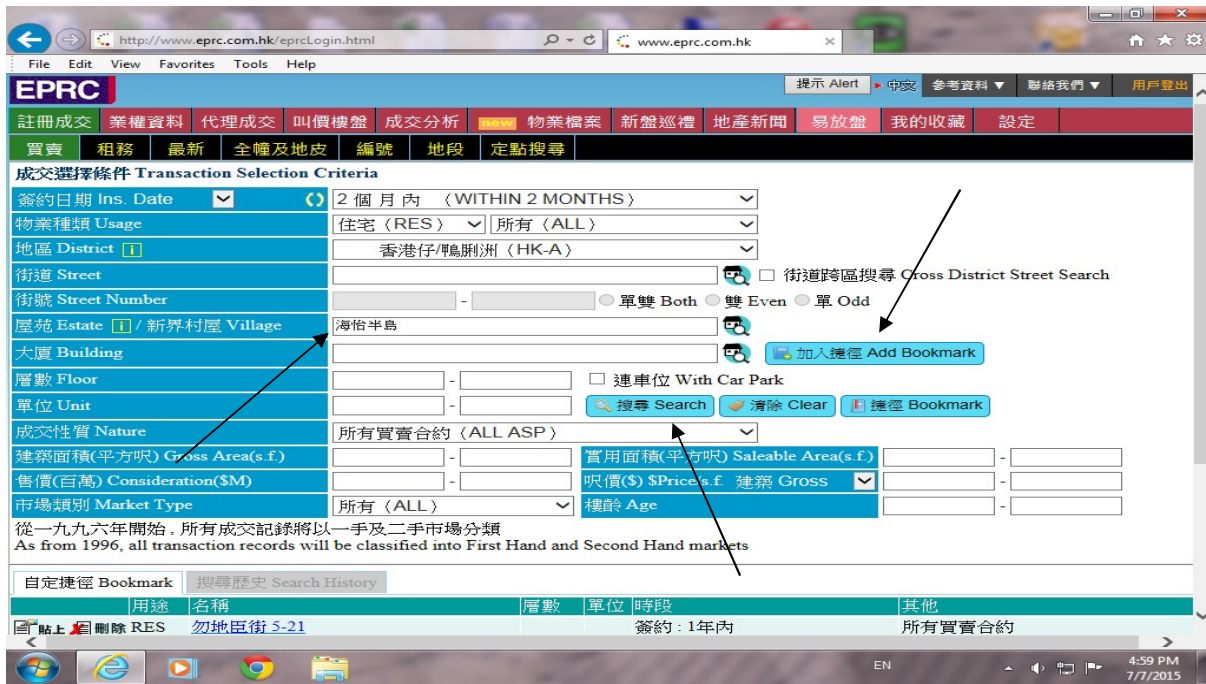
http://www.eprc.com.hk/eprcLogin.html
www.eprc.com.hk

File Edit View Favorites Tools Help

EPRC
提示 Alert 中文 參考資料 ▼ 聯絡我們 ▼ 用戶登出

註冊成交 業權資料 代理成交 叫價樓盤 成交分析 new 物業檔案 新盤巡禮 地產新聞 易放盤 我的收藏 設定

買賣 租務 最新 全幢及地皮 編號 地段 定點搜尋

成交選擇條件 Transaction Selection Criteria

| | |
|---|---|
| 簽約日期 Ins. Date | 2 個 月 內 (WITHIN 2 MONTHS) |
| 物業種類 Usage | 住宅 (RES) 所有 (ALL) |
| 地區 District i | 香港仔/鴨脷洲 (HK-A) |
| 街道 Street | 街道跨區搜尋 Cross District Street Search |
| 街號 Street Number | - 單雙 Both 雙 Even 單 Odd |
| 屋苑 Estate i / 新界村屋 Village | 海怡半島 |
| 大廈 Building | 加入捷徑 Add Bookmark |
| 層數 Floor | - 連車位 With Car Park |
| 單位 Unit | - 搜尋 Search 清除 Clear 捷徑 Bookmark |
| 成交性質 Nature | 所有買賣合約 (ALL ASP) |
| 建築面積(平方呎) Gross Area(s.f.) | - 實用面積(平方呎) Saleable Area(s.f.) - |
| 售價(百萬) Consideration($M) | - 呎價($) $Price/s.f. 建築 Gross - |
| 市場類別 Market Type | 所有 (ALL) 樓齡 Age - |

從一九九六年開始，所有成交記錄將以一手及二手市場分類
As from 1996, all transaction records will be classified into First Hand and Second Hand markets

自定捷徑 Bookmark 搜尋歷史 Search History

| | 用途 | 名稱 | 層數 | 單位 | 時段 | 其他 |
|---|---|---|---|---|---|---|
| 貼上 刪除 | RES | 勿地臣街 5-21 | | | 簽約：1年內 | 所有買賣合約 |

EN 4:59 PM 7/7/2015